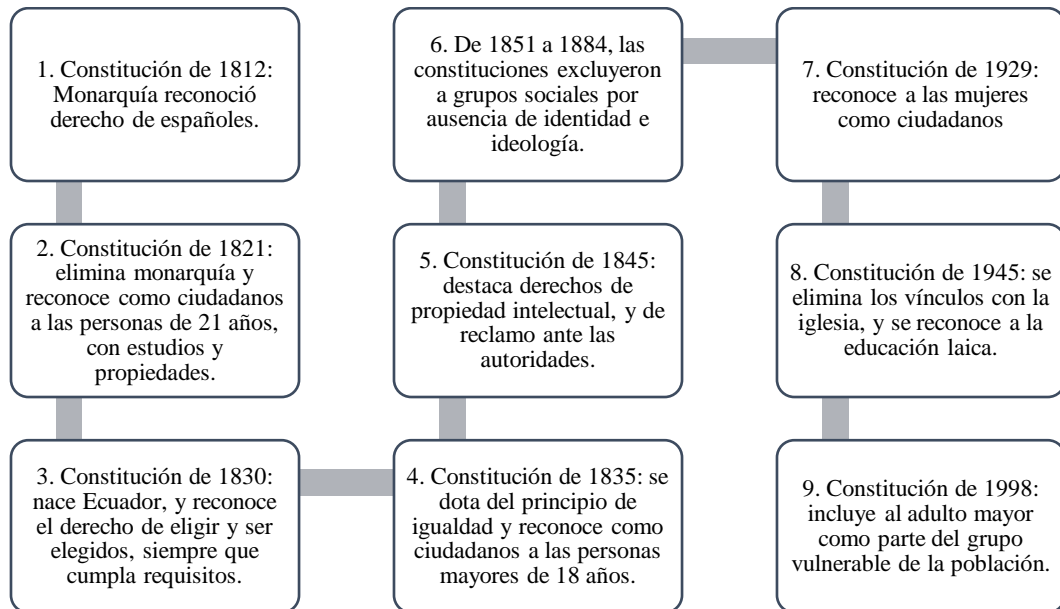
1. Constitución de 1812: Monarquía reconoció derecho de españoles.

2. Constitución de 1821: elimina monarquía y reconoce como ciudadanos a las personas de 21 años, con estudios y propiedades.

3. Constitución de 1830: nace Ecuador, y reconoce el derecho de eligir y ser elegidos, siempre que cumpla requisitos.

4. Constitución de 1835: se dota del principio de igualdad y reconoce como ciudadanos a las personas mayores de 18 años.

5. Constitución de 1845: destaca derechos de propiedad intelectual, y de reclamo ante las autoridades.

6. De 1851 a 1884, las constituciones excluyeron a grupos sociales por ausencia de identidad e ideología.

7. Constitución de 1929: reconoce a las mujeres como ciudadanos

8. Constitución de 1945: se elimina los vínculos con la iglesia, y se reconoce a la educación laica.

9. Constitución de 1998: incluye al adulto mayor como parte del grupo vulnerable de la población.